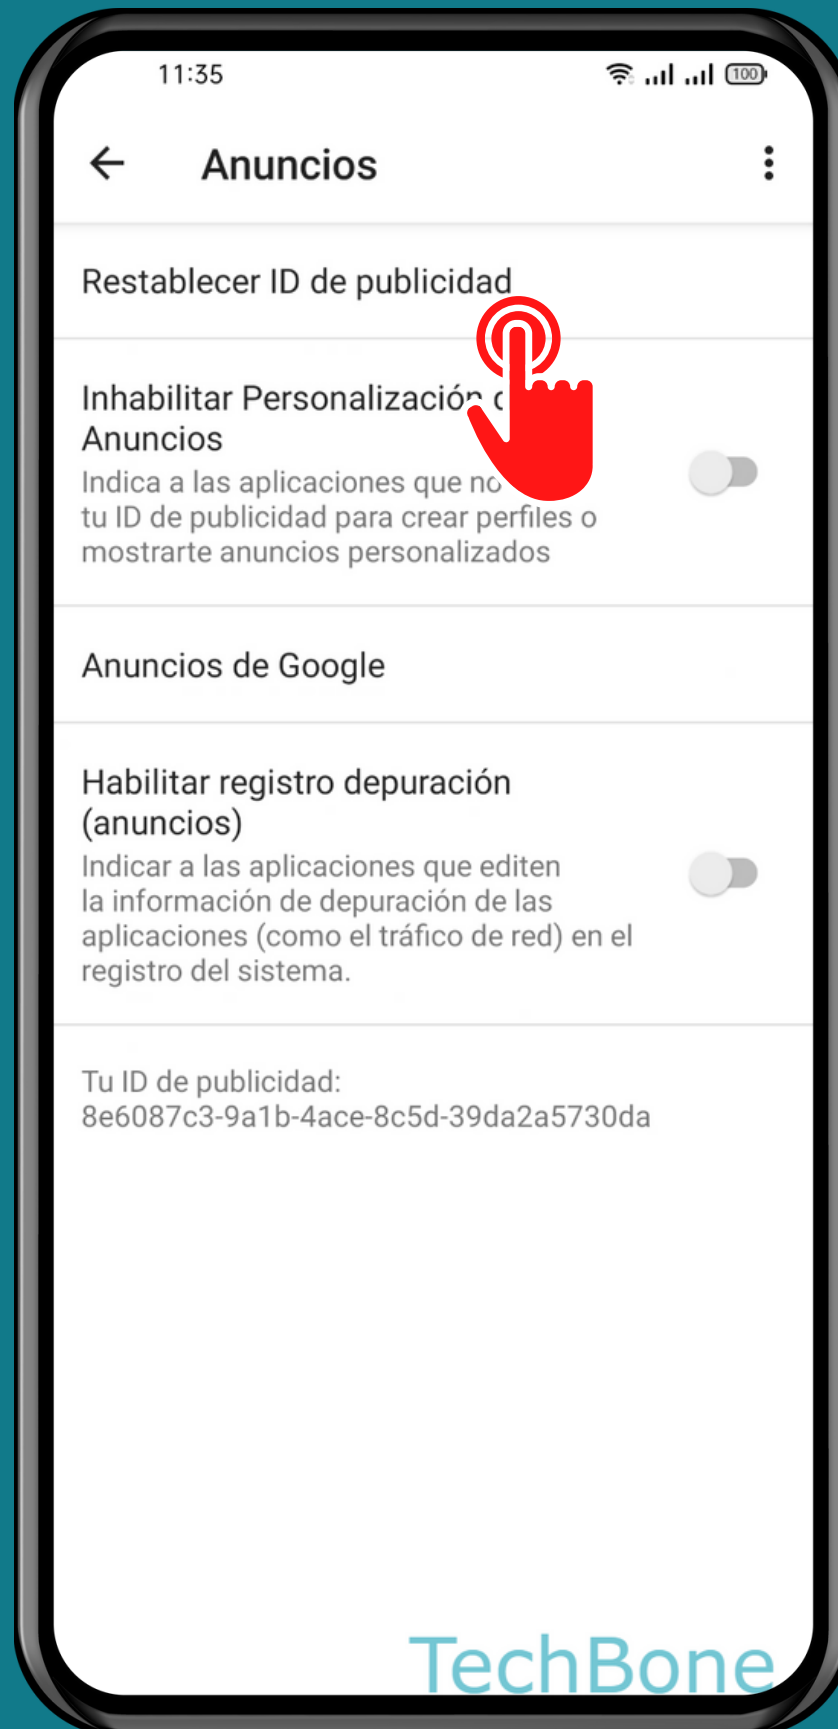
11:35

100

Anuncios

Restablecer ID de publicidad

Inhabilitar Personalización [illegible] Anuncios
Indica a las aplicaciones que no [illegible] tu ID de publicidad para crear perfiles o mostrarte anuncios personalizados

Anuncios de Google

Habilitar registro depuración (anuncios)
Indicar a las aplicaciones que editen la información de depuración de las aplicaciones (como el tráfico de red) en el registro del sistema.

Tu ID de publicidad:
8e6087c3-9a1b-4ace-8c5d-39da2a5730da

TechBone